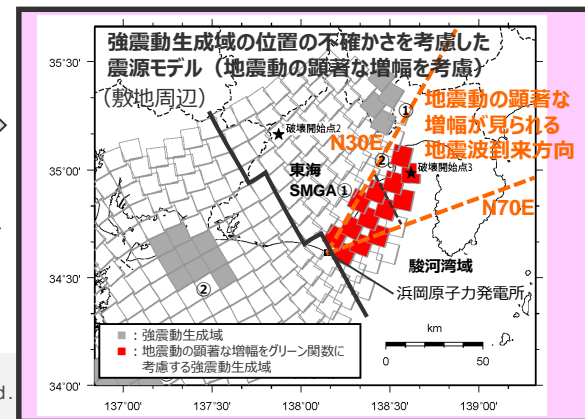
強震動生成域の位置の不確かさを考慮した震源モデル（地震動の顕著な増幅を考慮）
（敷地周辺）

35°30'
35°00'
34°30'
34°00'

①
②
破壊開始点2
破壊開始点3
地震動の顕著な増幅が見られる地震波到来方向
N30E
N70E
東海 SMGA①
駿河湾域
浜岡原子力発電所
②

■：強震動生成域
■：地震動の顕著な増幅をグリーン関数に考慮する強震動生成域

km
0 50

137°00' 137°30' 138°00' 138°30' 139°00'

d.